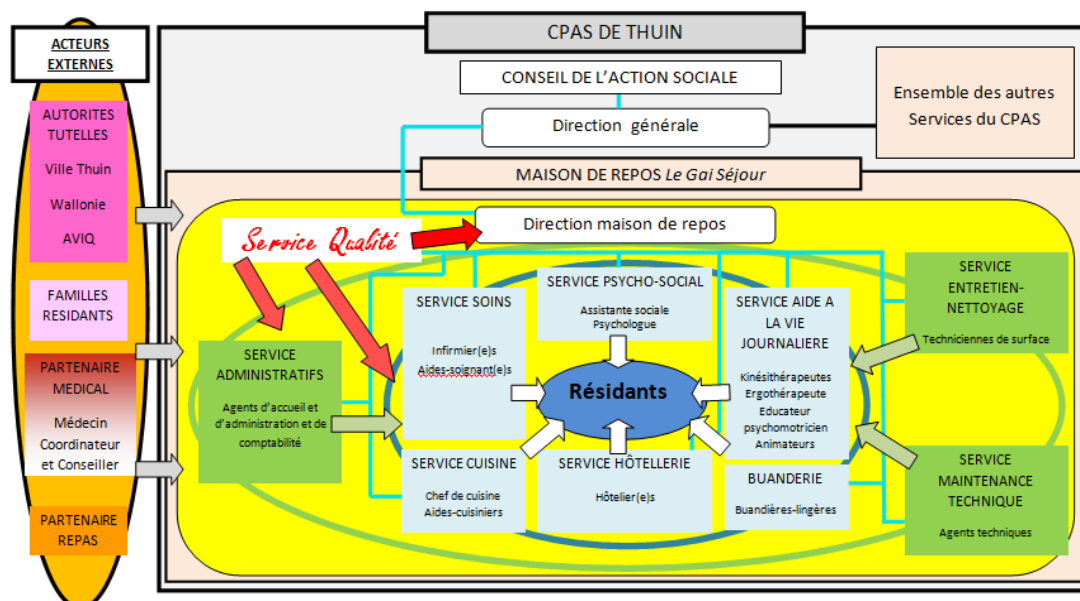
ACTEURS EXTERNES

AUTORITES TUTELLES

Ville Thuin

Wallonie

AVIQ

FAMILLES RESIDANTS

PARTENAIRE MEDICAL

Médecin Coordinateur et Conseiller

PARTENAIRE REPAS

CPAS DE THUIN

CONSEIL DE L'ACTION SOCIALE

Direction générale

Ensemble des autres Services du CPAS

MAISON DE REPOS *Le Gai Séjour*

Service Qualité

Direction maison de repos

SERVICE ADMINISTRATIFS

Agents d'accueil et d'administration et de comptabilité

SERVICE SOINS

Infirmier(e)s Aides-soignant(e)s

SERVICE PSYCHO-SOCIAL

Assistante sociale Psychologue

Résidants

SERVICE AIDE A LA VIE JOURNALIERE

Kinésithérapeutes Ergothérapeute Educateur psychomotricien Animateurs

SERVICE ENTRETIEN-NETTOYAGE

Techniciennes de surface

SERVICE CUISINE

Chef de cuisine Aides-cuisiniers

SERVICE HÔTELLERIE

Hôtelier(e)s

BUANDERIE

Buandières-lingères

SERVICE MAINTENANCE TECHNIQUE

Agents techniques